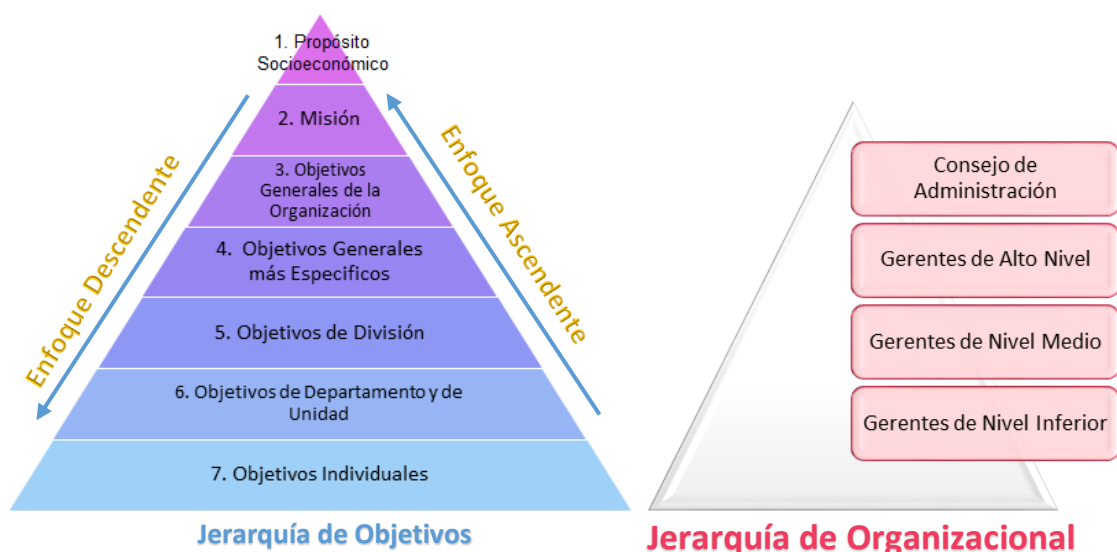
1. Propósito Socioeconómico

2. Misión

3. Objetivos Generales de la Organización

4. Objetivos Generales más Especificos

5. Objetivos de División

6. Objetivos de Departamento y de Unidad

7. Objetivos Individuales

Enfoque Descendente

Enfoque Ascendente

Jerarquía de Objetivos

Consejo de Administración

Gerentes de Alto Nivel

Gerentes de Nivel Medio

Gerentes de Nivel Inferior

Jerarquía de Organizacional